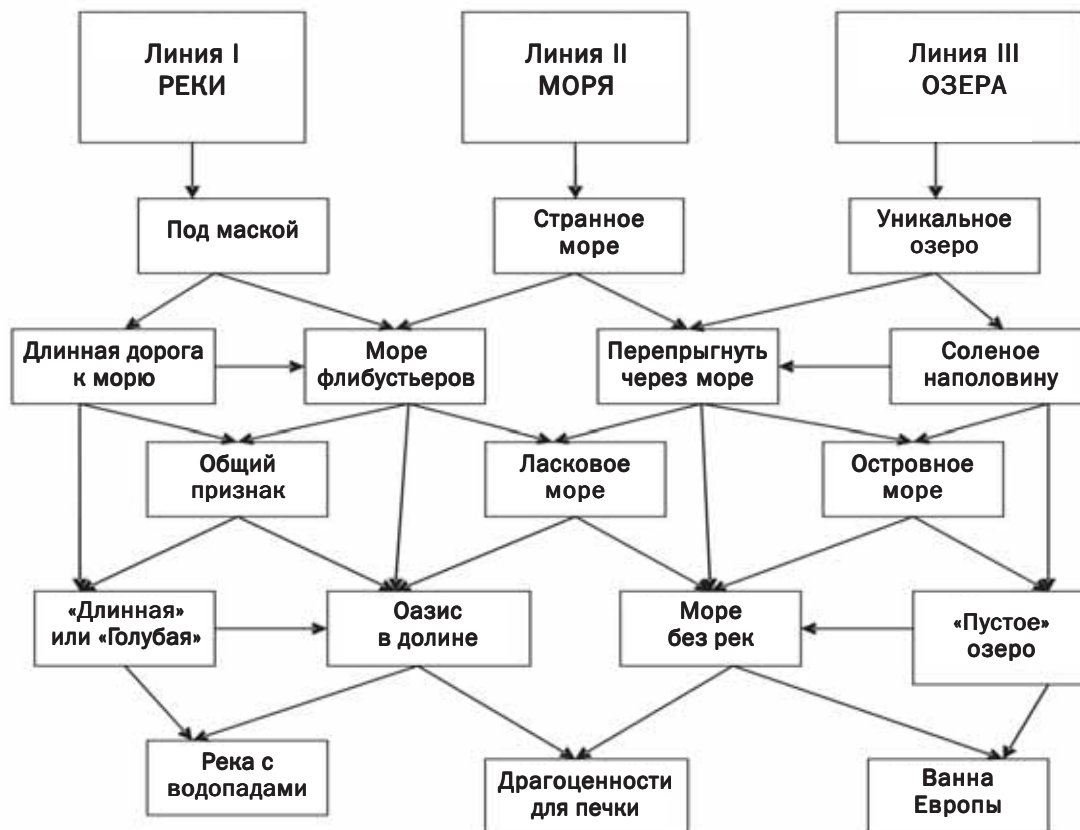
Линия I
РЕКИ

Линия II
МОРЯ

Линия III
ОЗЕРА

Под маской

Странное море

Уникальное озеро

Длинная дорога к морю

Море флибустьеров

Перепрыгнуть через море

Соленое наполовину

Общий признак

Ласковое море

Островное море

«Длинная» или «Голубая»

Оазис в долине

Море без рек

«Пустое» озеро

Река с водопадами

Драгоценности для печки

Ванна Европы